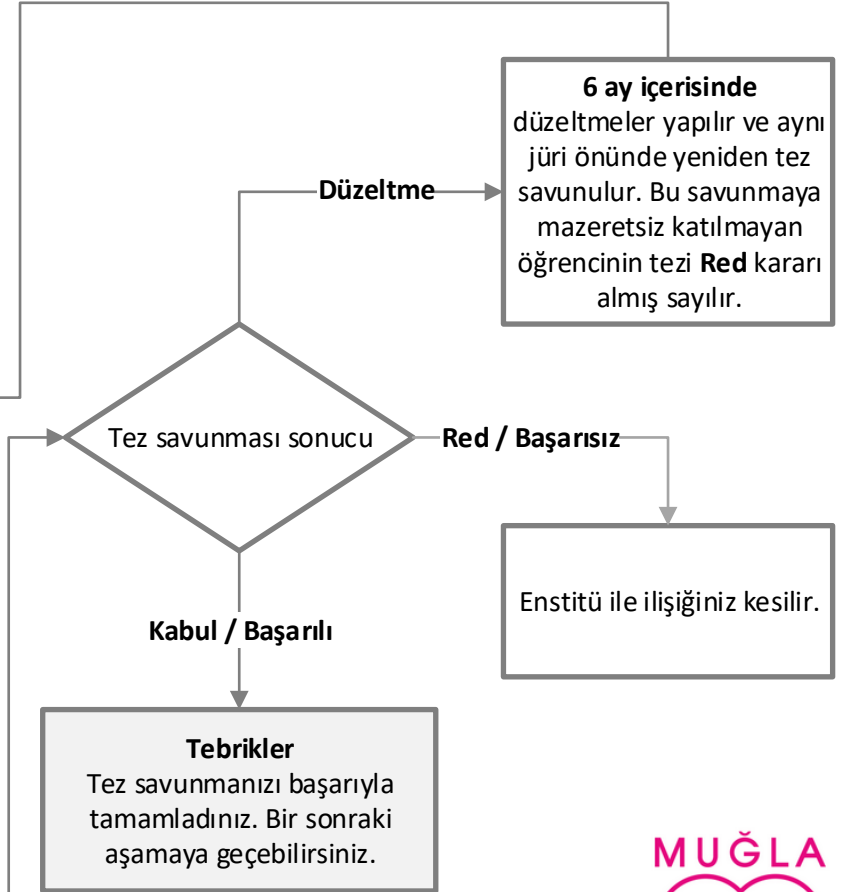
**6 ay içerisinde** düzeltmeler yapılır ve aynı jüri önünde yeniden tez savunulur. Bu savunmaya mazeretsiz katılmayan öğrencinin tezi **Red** kararı almış sayılır.

**Düzeltme**

Tez savunması sonucu

**Red / Başarısız**

Enstitü ile ilişiğiniz kesilir.

**Kabul / Başarılı**

**Tebrikler**
Tez savunmanızı başarıyla tamamladınız. Bir sonraki aşamaya geçebilirsiniz.

MUĞLA